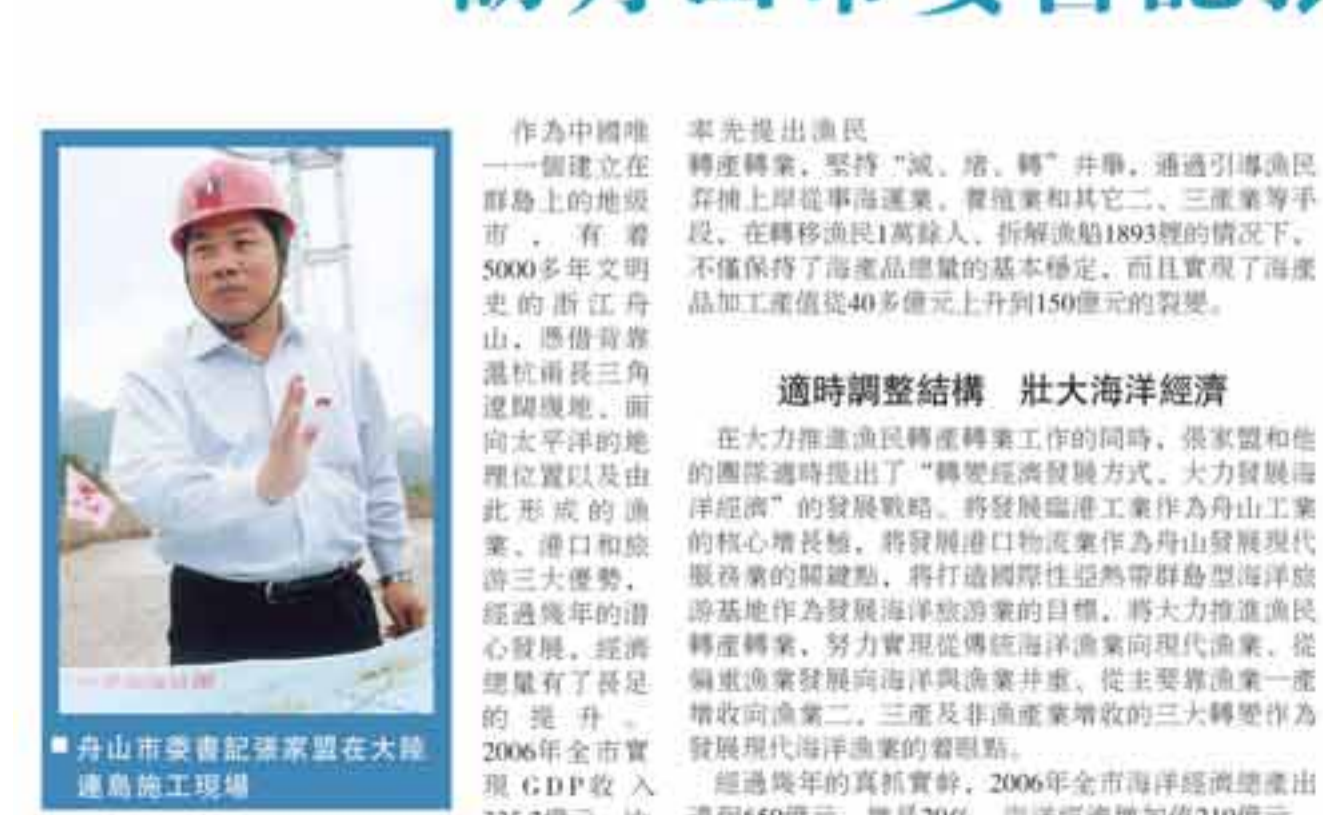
■ 舟山市委書記張家盟在大陸連島施工現場

作為中國唯一一個建立在群島上的地級市，有着5000多年文明史的浙江舟山，憑借背靠滬杭甬長三角遼闊腹地、面向太平洋的地理位置以及由此形成的漁業、港口和旅游三大優勢，經過幾年的潛心發展，經濟總量有了長足的提升。2006年全市實現GDP收入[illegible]

率先提出漁民轉產轉業，堅持"減、堵、轉"并舉，通過引導漁民棄捕上岸從事海運業、養殖業和其它二、三產業等手段，在轉移漁民1萬餘人、拆解漁船1893艘的情況下，不僅保持了海產品總量的基本穩定，而且實現了海產品加工產值從40多億元上升到150億元的裂變。

適時調整結構　壯大海洋經濟

在大力推進漁民轉產轉業工作的同時，張家盟和他的團隊適時提出了"轉變經濟發展方式、大力發展海洋經濟"的發展戰略。將發展臨港工業作為舟山工業的核心增長極，將發展港口物流業作為舟山發展現代服務業的關鍵點，將打造國際性亞熱帶群島型海洋旅游基地作為發展海洋旅游業的目標，將大力推進漁民轉產轉業，努力實現從傳統海洋漁業向現代漁業、從偏重漁業發展向海洋與漁業并重、從主要靠漁業一產增收向漁業二、三產及非漁產業增收的三大轉變作為發展現代海洋漁業的着眼點。

經過幾年的真抓實幹，2006年全市海洋經濟總產出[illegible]